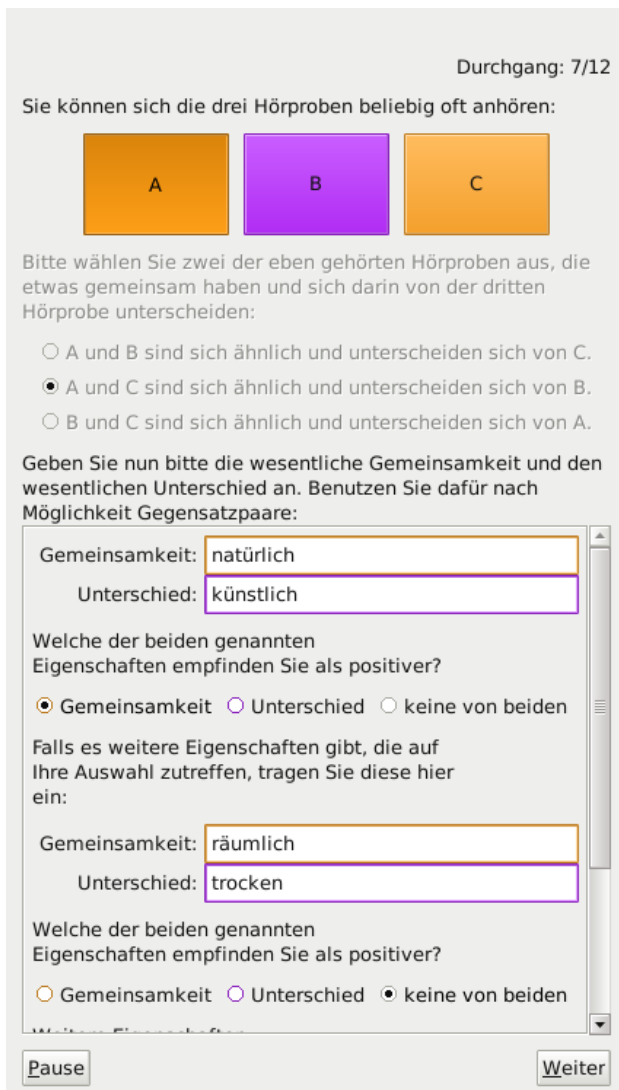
Durchgang: 7/12

Sie können sich die drei Hörproben beliebig oft anhören:

A

B

C

Bitte wählen Sie zwei der eben gehörten Hörproben aus, die etwas gemeinsam haben und sich darin von der dritten Hörprobe unterscheiden:

○ A und B sind sich ähnlich und unterscheiden sich von C.
● A und C sind sich ähnlich und unterscheiden sich von B.
○ B und C sind sich ähnlich und unterscheiden sich von A.

Geben Sie nun bitte die wesentliche Gemeinsamkeit und den wesentlichen Unterschied an. Benutzen Sie dafür nach Möglichkeit Gegensatzpaare:

Gemeinsamkeit: natürlich
Unterschied: künstlich

Welche der beiden genannten Eigenschaften empfinden Sie als positiver?

● Gemeinsamkeit ○ Unterschied ○ keine von beiden

Falls es weitere Eigenschaften gibt, die auf Ihre Auswahl zutreffen, tragen Sie diese hier ein:

Gemeinsamkeit: räumlich
Unterschied: trocken

Welche der beiden genannten Eigenschaften empfinden Sie als positiver?

○ Gemeinsamkeit ○ Unterschied ● keine von beiden

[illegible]

Pause

Weiter